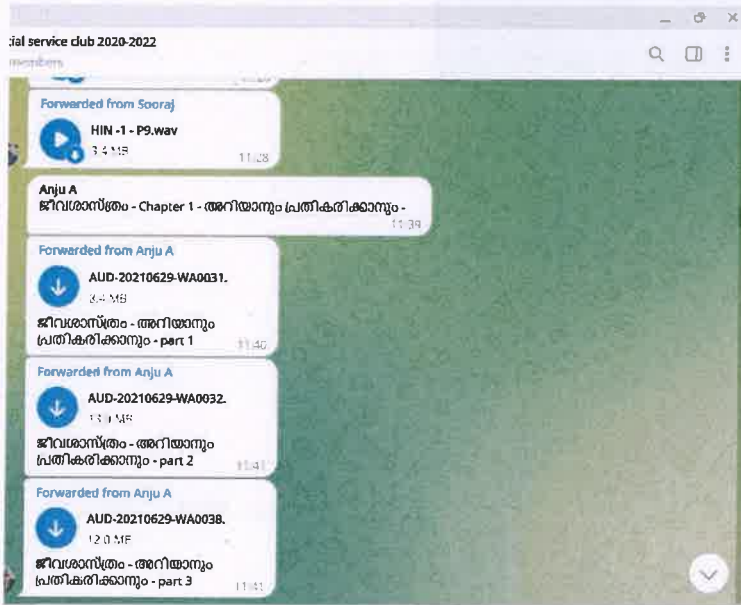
:ial service club 2020-2022
members

Forwarded from Sooraj
HIN -1 - P9.wav
3.4 MB
11:28

Anju A
ജീവശാസ്ത്രം - Chapter 1 - അറിയാനും പ്രതികരിക്കാനും -
11:39

Forwarded from Anju A
AUD-20210629-WA0031.
3.4 MB
ജീവശാസ്ത്രം - അറിയാനും പ്രതികരിക്കാനും - part 1
11:40

Forwarded from Anju A
AUD-20210629-WA0032.
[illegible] MB
ജീവശാസ്ത്രം - അറിയാനും പ്രതികരിക്കാനും - part 2
11:41

Forwarded from Anju A
AUD-20210629-WA0038.
12.0 MB
ജീവശാസ്ത്രം - അറിയാനും പ്രതികരിക്കാനും - part 3
11:41